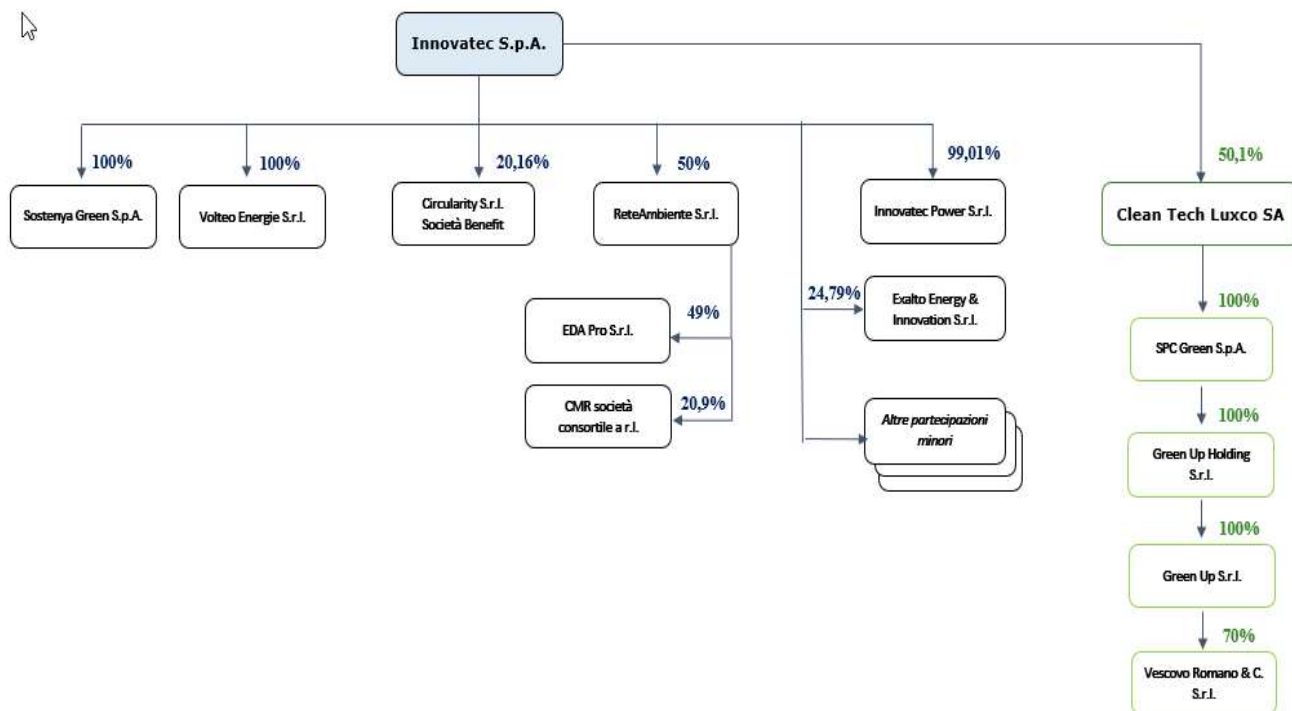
Innovatec S.p.A.

100%
Sostenya Green S.p.A.

100%
Volteo Energie S.r.l.

20,16%
Circularity S.r.l.
Società Benefit

50%
ReteAmbiente S.r.l.

49%
EDA Pro S.r.l.

20,9%
CMR società consortile a r.l.

99,01%
Innovatec Power S.r.l.

24,79%
Exalto Energy & Innovation S.r.l.

Altre partecipazioni minori

50,1%
Clean Tech Luxco SA

100%
SPC Green S.p.A.

100%
Green Up Holding S.r.l.

100%
Green Up S.r.l.

70%
Vescovo Romano & C. S.r.l.